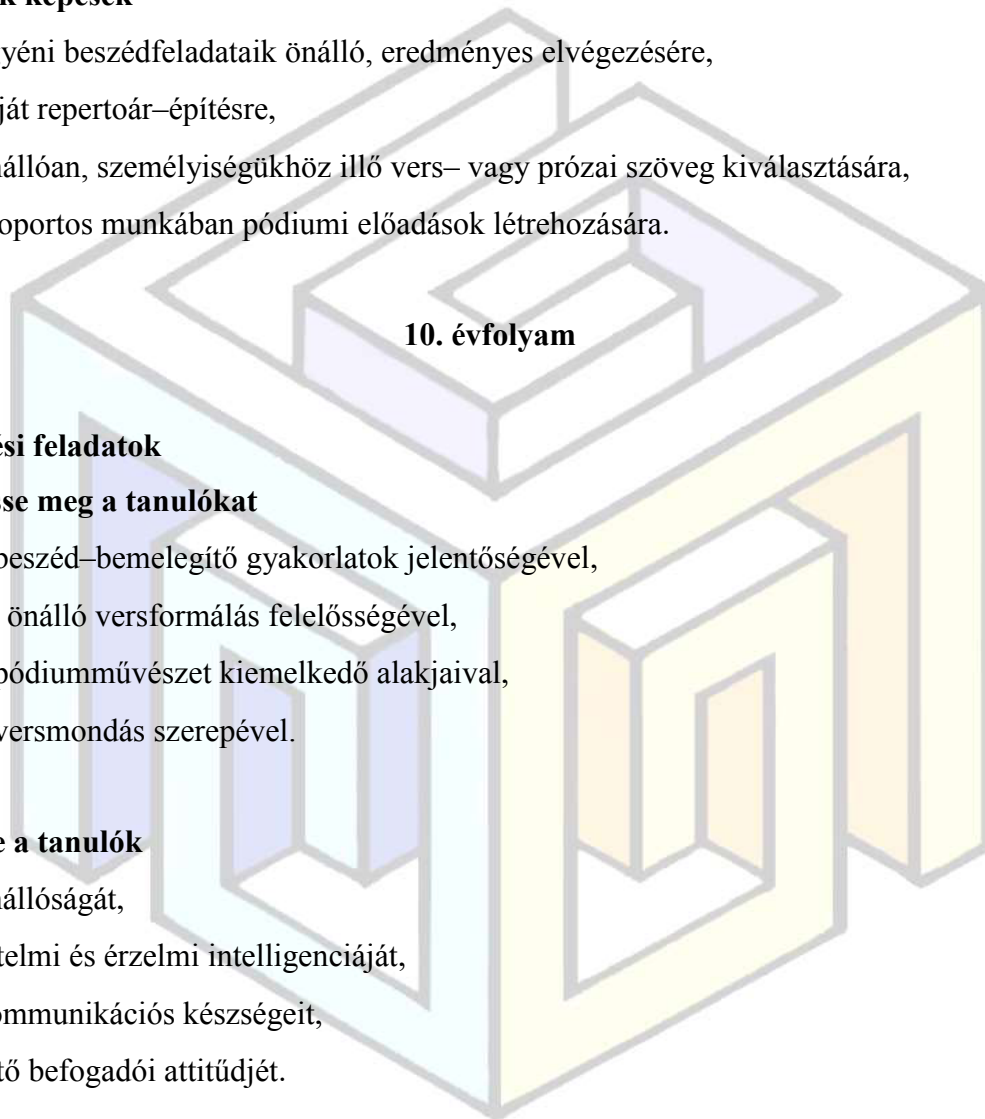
k képesek

yéni beszédfeladataik önálló, eredményes elvégezésére,

ját repertoár–építésre,

állóan, személyiségükhöz illő vers– vagy prózai szöveg kiválasztására,

oportos munkában pódiumi előadások létrehozására.

10. évfolyam

ési feladatok

sse meg a tanulókat

beszéd–bemelegítő gyakorlatok jelentőségével,

önálló versformálás felelősségével,

pódiumművészet kiemelkedő alakjaival,

versmondás szerepével.

e a tanulók

állóságát,

telmi és érzelmi intelligenciáját,

ommunikációs készségeit,

tő befogadói attitűdjét.